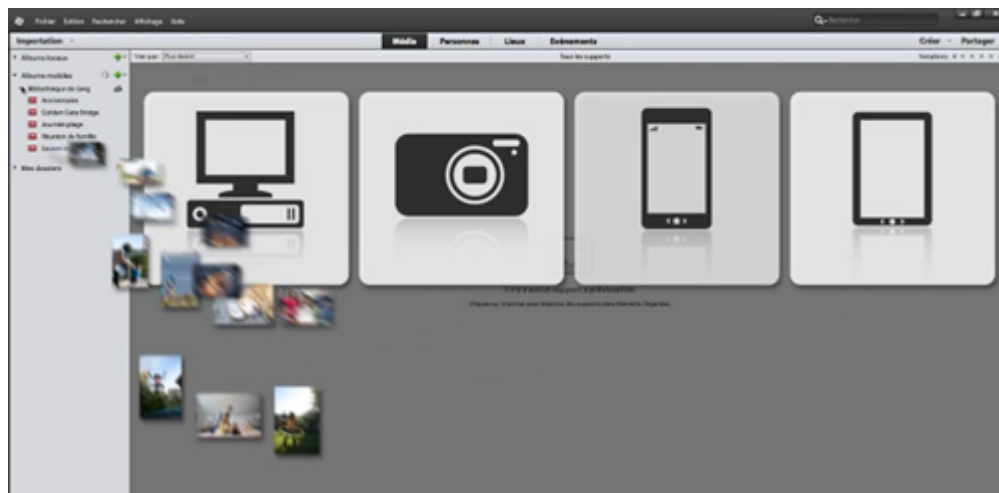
Fichier Edition Rechercher Affichage Aide

Rechercher

Importation

Média Personnes Lieux Evénements

Créer Partager

Albums locaux

Albums mobiles

Bibliothèque de Greg

Anniversaire

Golden Gate Bridge

Journée plage

Réunion de famille

Saison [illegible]

Mes dossiers

Voir par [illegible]

Tous les supports

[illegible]

Il n'y a aucun support à présenter.

Cliquez sur Importer pour importer des supports dans Elements Organizer.